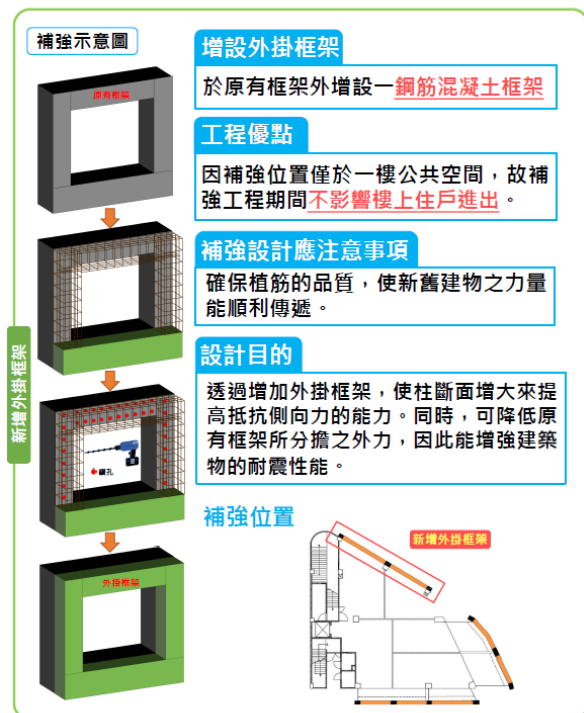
補強示意圖

原有框架

鑽孔

外掛框架

新增外掛框架

增設外掛框架

於原有框架外增設一鋼筋混凝土框架

工程優點

因補強位置僅於一樓公共空間，故補強工程期間不影響樓上住戶進出。

補強設計應注意事項

確保植筋的品質，使新舊建物之力量能順利傳遞。

設計目的

透過增加外掛框架，使柱斷面增大來提高抵抗側向力的能力。同時，可降低原有框架所分擔之外力，因此能增強建築物的耐震性能。

補強位置

新增外掛框架